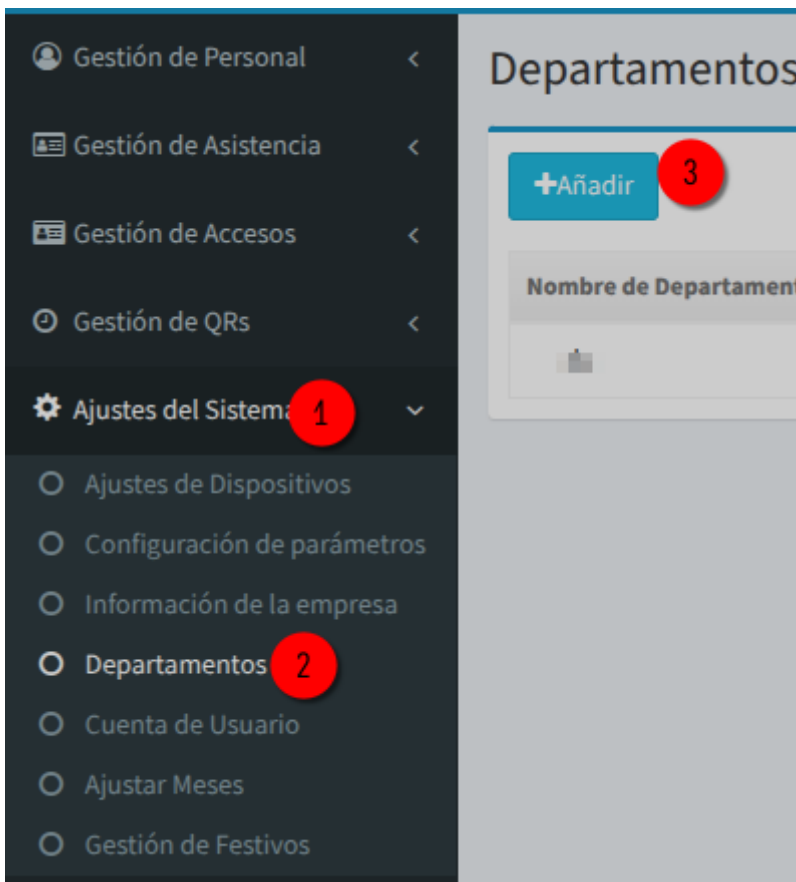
Gestión de Personal

Gestión de Asistencia

Gestión de Accesos

Gestión de QRs

Ajustes del Sistema 1

Ajustes de Dispositivos

Configuración de parámetros

Información de la empresa

Departamentos 2

Cuenta de Usuario

Ajustar Meses

Gestión de Festivos

Departamentos

+Añadir 3

Nombre de Departament